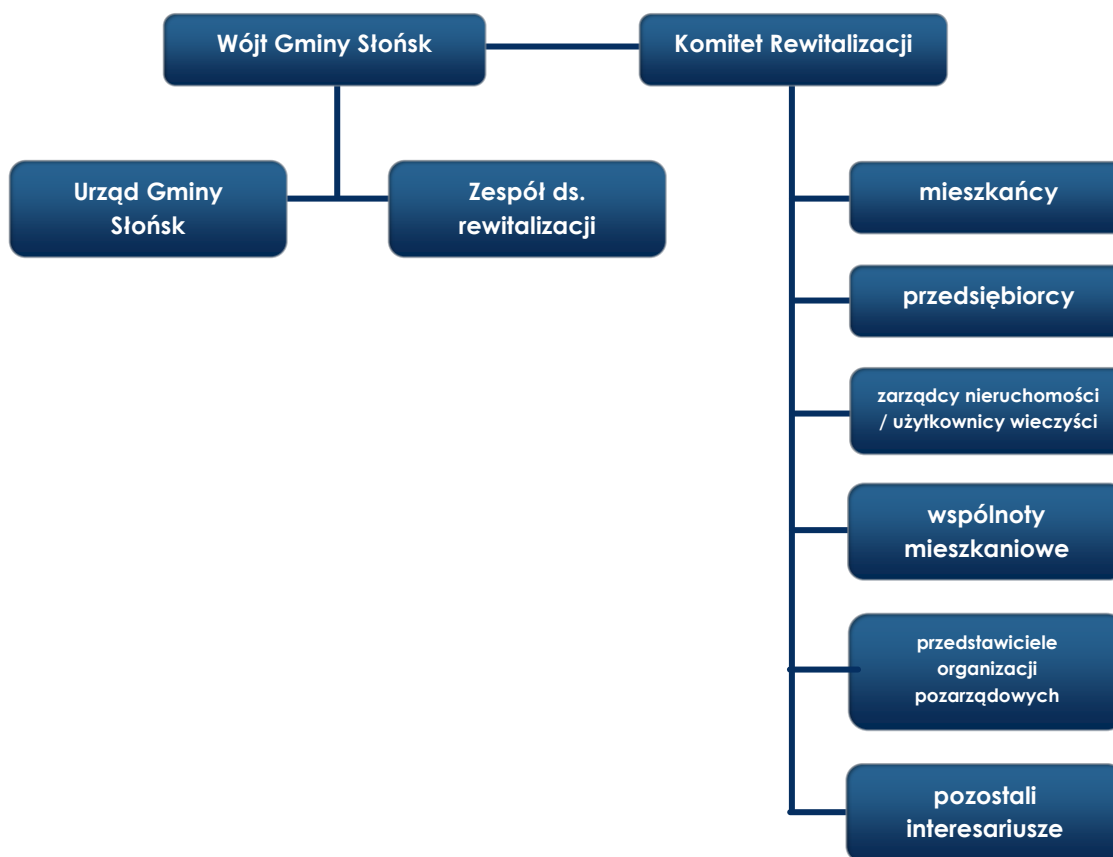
Wójt Gminy Słońsk

Komitet Rewitalizacji

Urząd Gminy Słońsk

Zespół ds. rewitalizacji

mieszkańcy

przedsiębiorcy

zarządcy nieruchomości / użytkownicy wieczyści

wspólnoty mieszkaniowe

przedstawiciele organizacji pozarządowych

pozostali interesariusze